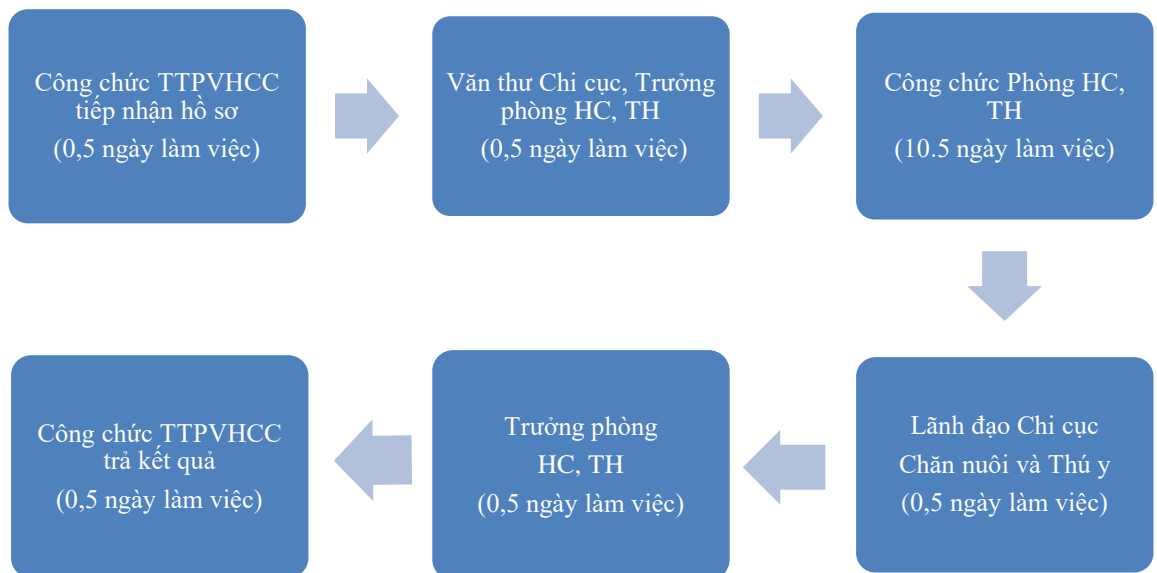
Công chức TTPVHCC tiếp nhận hồ sơ
(0,5 ngày làm việc)

Văn thư Chi cục, Trưởng phòng HC, TH
(0,5 ngày làm việc)

Công chức Phòng HC, TH
(10.5 ngày làm việc)

Lãnh đạo Chi cục Chăn nuôi và Thú y
(0,5 ngày làm việc)

Trưởng phòng HC, TH
(0,5 ngày làm việc)

Công chức TTPVHCC trả kết quả
(0,5 ngày làm việc)